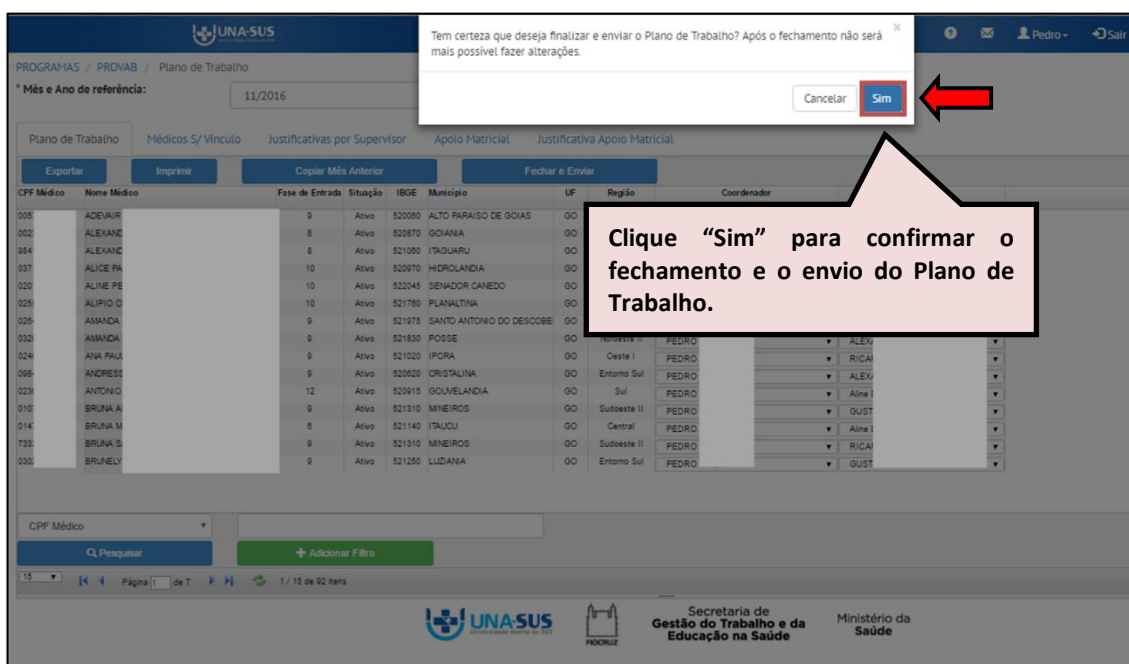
UNA-SUS

Tem certeza que deseja finalizar e enviar o Plano de Trabalho? Após o fechamento não será mais possível fazer alterações.

×

Cancelar Sim

Pedro Sair

PROGRAMAS / PROVAB / Plano de Trabalho

* Mês e Ano de referência: 11/2016

Plano de Trabalho | Médicos S/ Vínculo | Justificativas por Supervisor | Apoio Matricial | Justificativa Apoio Matricial

Exportar | Imprimir | Copiar Mês Anterior | Fechar e Enviar

| CPF Médico | Nome Médico | Fase de Entrada | Situação | IBGE | Município | UF | Região | Coordenador | |
|---|---|---|---|---|---|---|---|---|---|
| 005 | ADEVAIR | 9 | Ativo | 520060 | ALTO PARAISO DE GOIAS | GO | | | |
| 002 | ALEXANC | 8 | Ativo | 520870 | GOIANIA | GO | | | |
| 984 | ALEXANC | 8 | Ativo | 521060 | ITAGUARU | GO | | | |
| 037 | ALICE PA | 10 | Ativo | 520970 | HIDROLANDIA | GO | | | |
| 020 | ALINE PE | 10 | Ativo | 522045 | SENADOR CANEDO | GO | | | |
| 025 | ALIPIO C | 10 | Ativo | 521760 | PLANALTINA | GO | | | |
| 026 | AMANDA | 9 | Ativo | 521975 | SANTO ANTONIO DO DESCOBE | GO | | | |
| 032 | AMANDA | 9 | Ativo | 521830 | POSSE | GO | Nordeste II | PEDRO | ALEX |
| 024 | ANA PAU | 9 | Ativo | 521020 | IPORA | GO | Oeste I | PEDRO | RICA |
| 096 | ANDRESS | 9 | Ativo | 520620 | CRISTALINA | GO | Entorno Sul | PEDRO | ALEX |
| 023 | ANTONIO | 12 | Ativo | 520915 | GOUVELANDIA | GO | Sul | PEDRO | Aline |
| 010 | BRUNA A | 9 | Ativo | 521310 | MINEIROS | GO | Sudoeste II | PEDRO | GUST |
| 014 | BRUNA M | 6 | Ativo | 521140 | ITAUCU | GO | Central | PEDRO | Aline |
| 733 | BRUNA S | 9 | Ativo | 521310 | MINEIROS | GO | Sudoeste II | PEDRO | RICA |
| 030 | BRUNELY | 9 | Ativo | 521250 | LUZIANIA | GO | Entorno Sul | PEDRO | GUST |

Clique “Sim” para confirmar o fechamento e o envio do Plano de Trabalho.

CPF Médico

Pesquisar | + Adicionar Filtro

15 | Página 1 de 7 | 1 / 15 de 92 itens

UNA-SUS Universidade Aberta do SUS | FIOCRUZ | Secretaria de Gestão do Trabalho e da Educação na Saúde | Ministério da Saúde